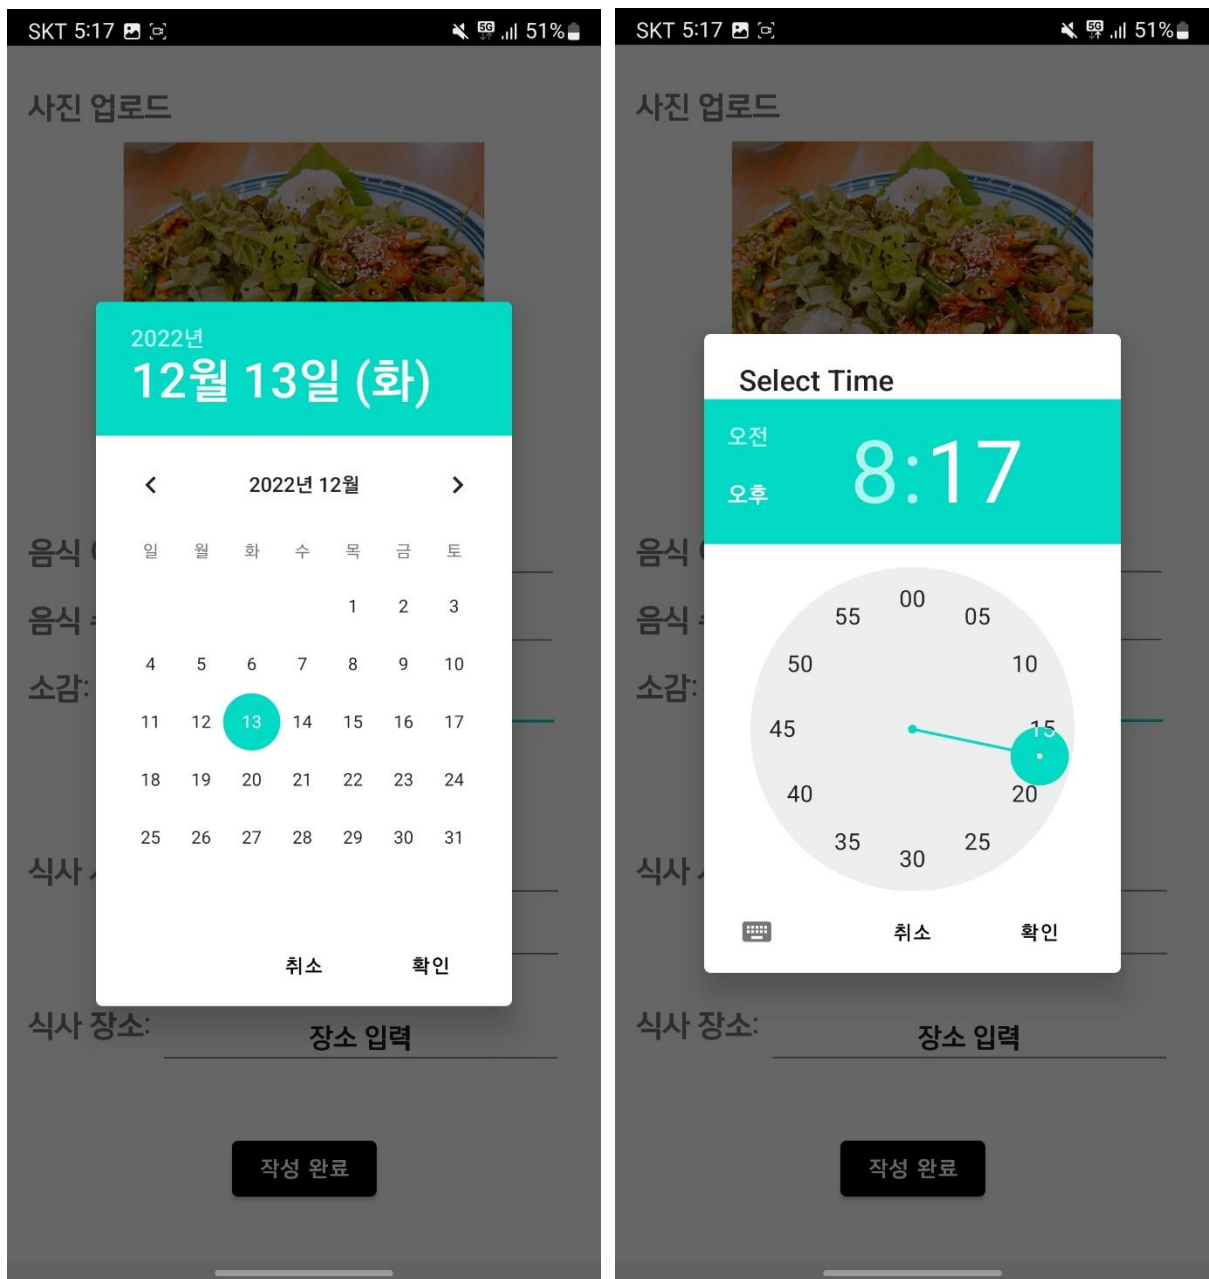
SKT 5:17 5G 51%

사진 업로드

2022년
12월 13일 (화)

2022년 12월

| 일 | 월 | 화 | 수 | 목 | 금 | 토 |
|---|---|---|---|---|---|---|
| | | | | 1 | 2 | 3 |
| 4 | 5 | 6 | 7 | 8 | 9 | 10 |
| 11 | 12 | 13 | 14 | 15 | 16 | 17 |
| 18 | 19 | 20 | 21 | 22 | 23 | 24 |
| 25 | 26 | 27 | 28 | 29 | 30 | 31 |

취소 확인

음식 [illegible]
음식 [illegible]
소감:
식사 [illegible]
식사 장소: 장소 입력

작성 완료

SKT 5:17 5G 51%

사진 업로드

Select Time

오전
오후
8:17

00 05 10 15 20 25 30 35 40 45 50 55

취소 확인

음식 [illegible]
음식 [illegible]
소감:
식사 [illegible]
식사 장소: 장소 입력

작성 완료